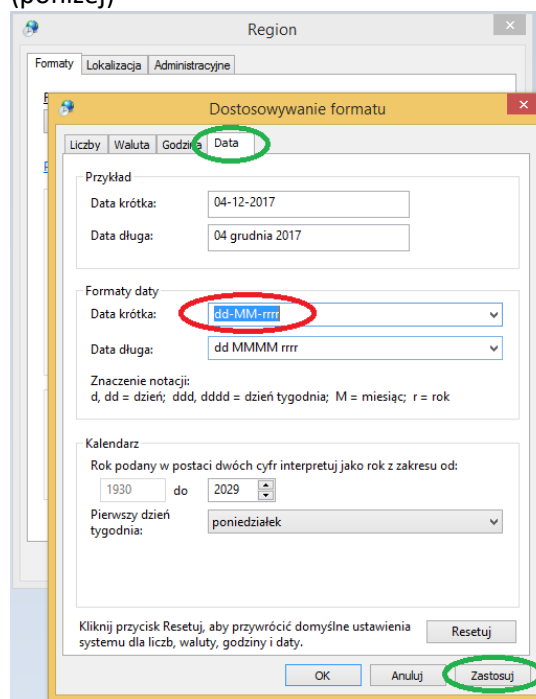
(poniżej)

Region

Formaty | Lokalizacja | Administracyjne

Dostosowywanie formatu

Liczby | Waluta | Godzina | Data

Przykład

Data krótka: 04-12-2017

Data długa: 04 grudnia 2017

Formaty daty

Data krótka: dd-MM-rrrr

Data długa: dd MMMM rrrr

Znaczenie notacji:
d, dd = dzień; ddd, dddd = dzień tygodnia; M = miesiąc; r = rok

Kalendarz

Rok podany w postaci dwóch cyfr interpretuj jako rok z zakresu od:

1930 do 2029

Pierwszy dzień tygodnia: poniedziałek

Kliknij przycisk Resetuj, aby przywrócić domyślne ustawienia systemu dla liczb, waluty, godziny i daty.

Resetuj

OK | Anuluj | Zastosuj